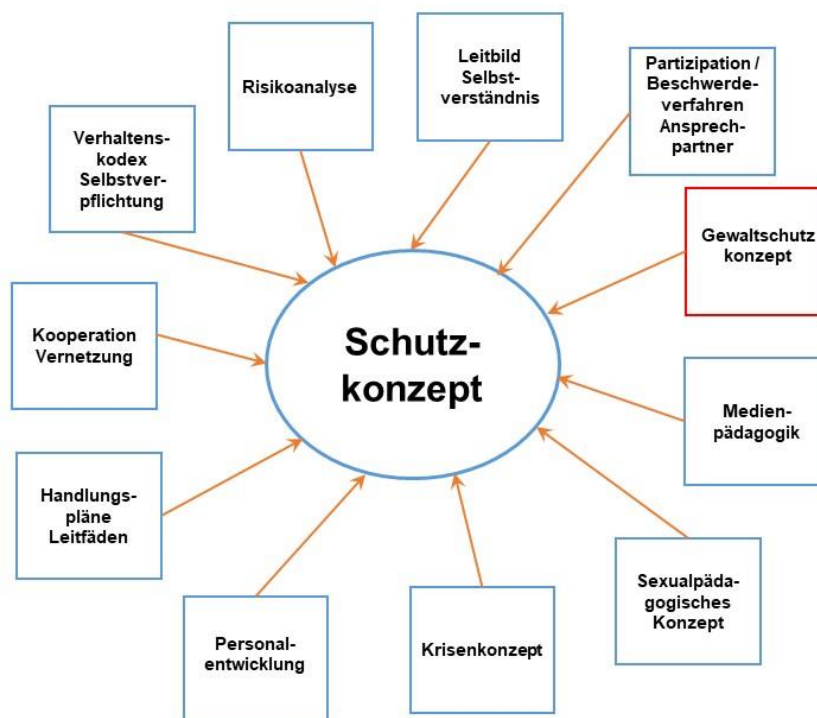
Risikoanalyse

Leitbild Selbstverständnis

Partizipation / Beschwerdeverfahren Ansprechpartner

Verhaltenskodex Selbstverpflichtung

Gewaltschutz konzept

Kooperation Vernetzung

Schutzkonzept

Medienpädagogik

Handlungspläne Leitfäden

Sexualpädagogisches Konzept

Personalentwicklung

Krisenkonzept